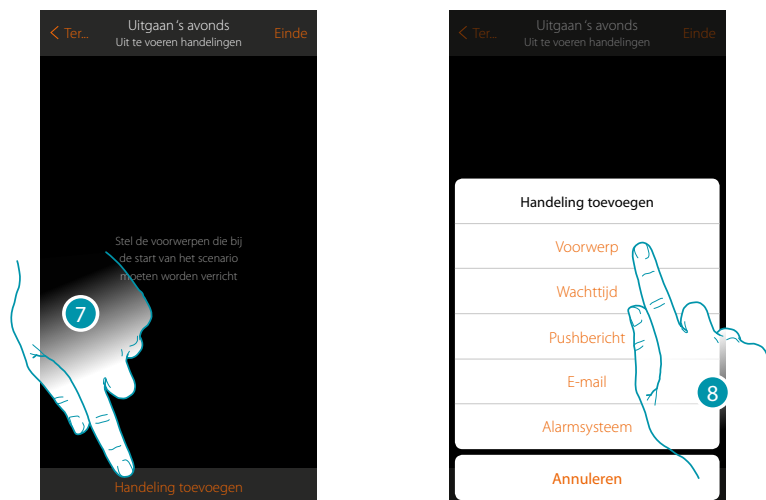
< Ter... Uitgaan 's avonds Uit te voeren handelingen Einde

Stel de voorwerpen die bij de start van het scenario moeten worden verricht

7

Handeling toevoegen

< Ter... Uitgaan 's avonds Uit te voeren handelingen Einde

Handeling toevoegen

Voorwerp

Wachttijd

Pushbericht

E-mail

Alarmsysteem

8

Annuleren